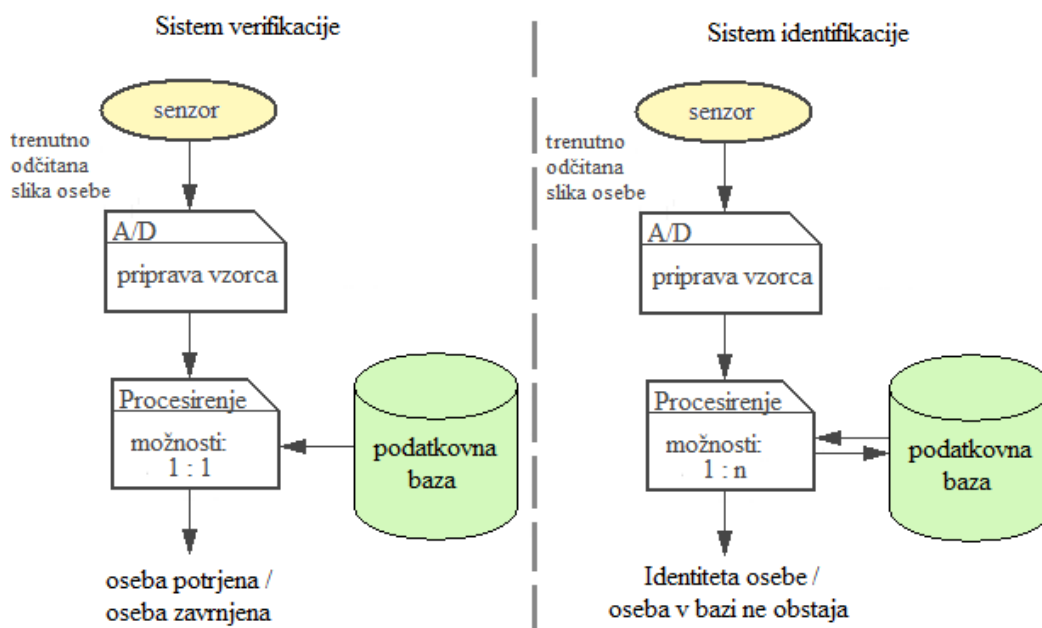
Sistem verifikacije

senzor

trenutno odčitana slika osebe

A/D

priprava vzorca

Procesirenje

možnosti:
1 : 1

podatkovna baza

oseba potrjena / oseba zavrnjena

Sistem identifikacije

senzor

trenutno odčitana slika osebe

A/D

priprava vzorca

Procesirenje

možnosti:
1 : n

podatkovna baza

Identiteta osebe / oseba v bazi ne obstaja